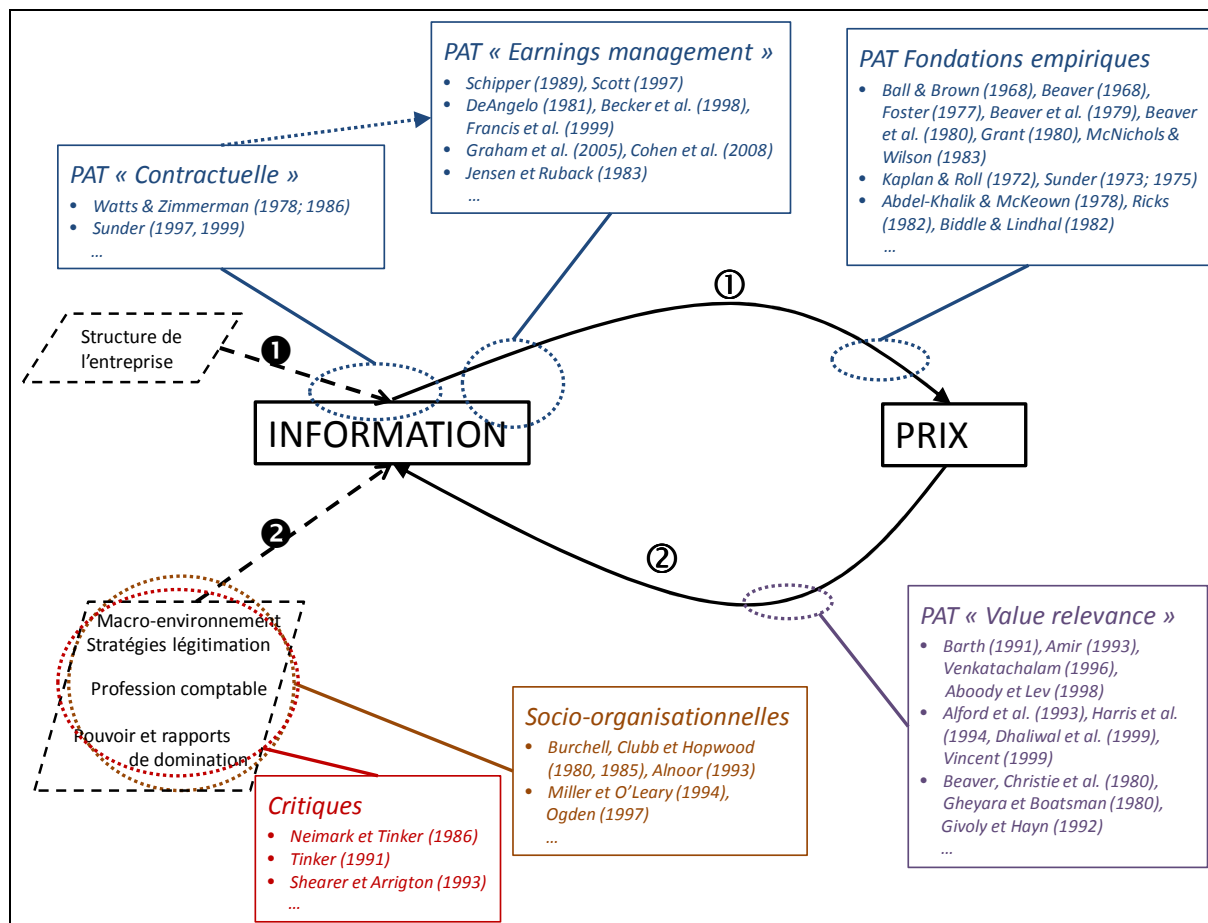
PAT « Earnings management »
- Schipper (1989), Scott (1997)
- DeAngelo (1981), Becker et al. (1998), Francis et al. (1999)
- Graham et al. (2005), Cohen et al. (2008)
- Jensen et Ruback (1983)
...

PAT Fondations empiriques
- Ball & Brown (1968), Beaver (1968), Foster (1977), Beaver et al. (1979), Beaver et al. (1980), Grant (1980), McNichols & Wilson (1983)
- Kaplan & Roll (1972), Sunder (1973; 1975)
- Abdel-Khalik & McKeown (1978), Ricks (1982), Biddle & Lindhal (1982)
...

PAT « Contractuelle »
- Watts & Zimmerman (1978; 1986)
- Sunder (1997, 1999)
...

Structure de l'entreprise

❶

①

INFORMATION

PRIX

❷

②

Macro-environnement
Stratégies légitimation
Profession comptable
Pouvoir et rapports de domination

PAT « Value relevance »
- Barth (1991), Amir (1993), Venkatachalam (1996), Aboody et Lev (1998)
- Alford et al. (1993), Harris et al. (1994, Dhaliwal et al. (1999), Vincent (1999)
- Beaver, Christie et al. (1980), Gheyara et Boatsman (1980), Givoly et Hayn (1992)
...

Socio-organisationnelles
- Burchell, Clubb et Hopwood (1980, 1985), Alnoor (1993)
- Miller et O'Leary (1994), Ogden (1997)
...

Critiques
- Neimark et Tinker (1986)
- Tinker (1991)
- Shearer et Arrigton (1993)
...